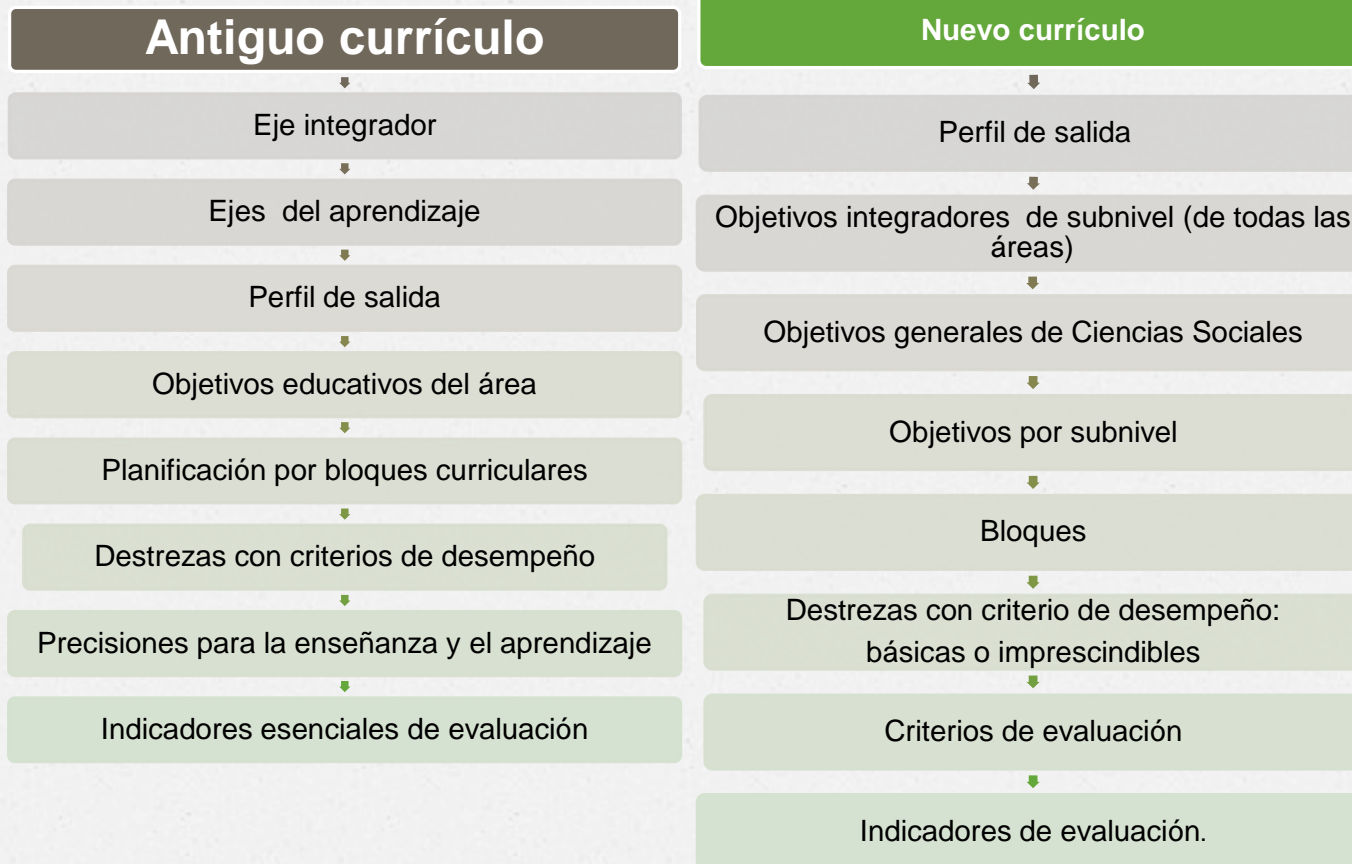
Antiguo currículo

Eje integrador

Ejes del aprendizaje

Perfil de salida

Objetivos educativos del área

Planificación por bloques curriculares

Destrezas con criterios de desempeño

Precisiones para la enseñanza y el aprendizaje

Indicadores esenciales de evaluación

Nuevo currículo

Perfil de salida

Objetivos integradores de subnivel (de todas las áreas)

Objetivos generales de Ciencias Sociales

Objetivos por subnivel

Bloques

Destrezas con criterio de desempeño: básicas o imprescindibles

Criterios de evaluación

Indicadores de evaluación.